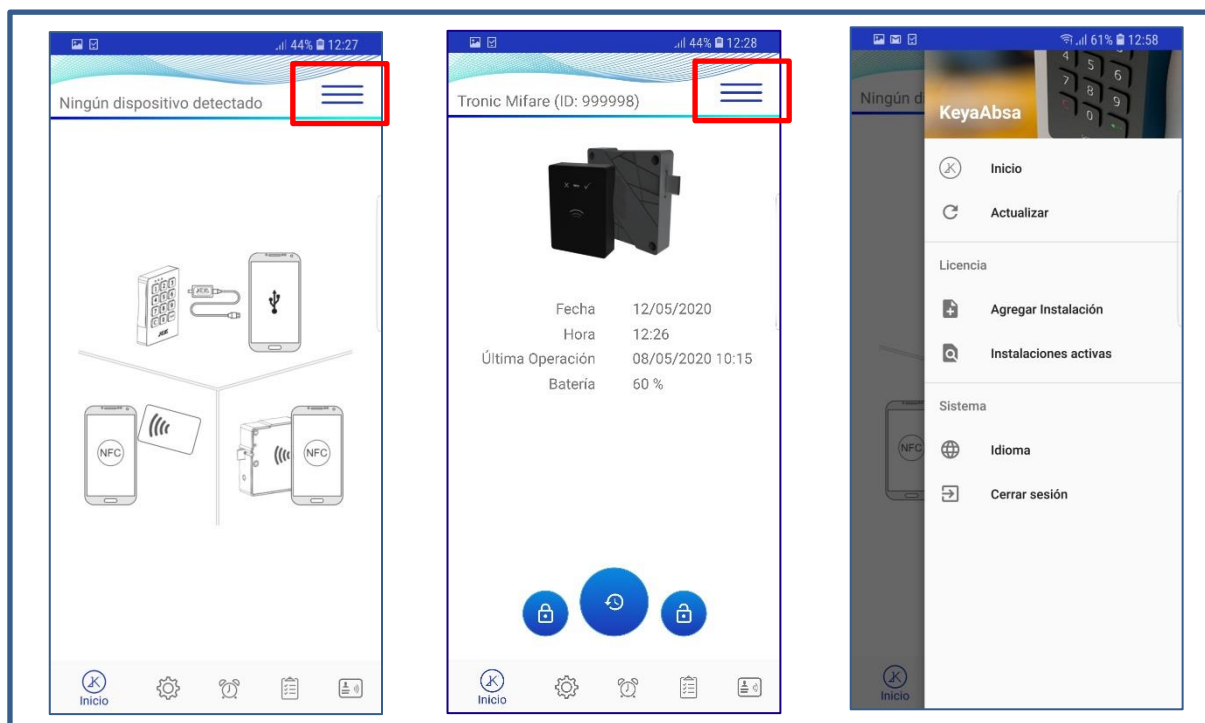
44% 12:27

Ningún dispositivo detectado

NFC

NFC

Inicio

44% 12:28

Tronic Mifare (ID: 999998)

Fecha 12/05/2020
Hora 12:26
Última Operación 08/05/2020 10:15
Batería 60 %

Inicio

61% 12:58

Ningún d

KeyaAbsa

Inicio

Actualizar

Licencia

Agregar Instalación

Instalaciones activas

Sistema

Idioma

Cerrar sesión

NFC

Inicio